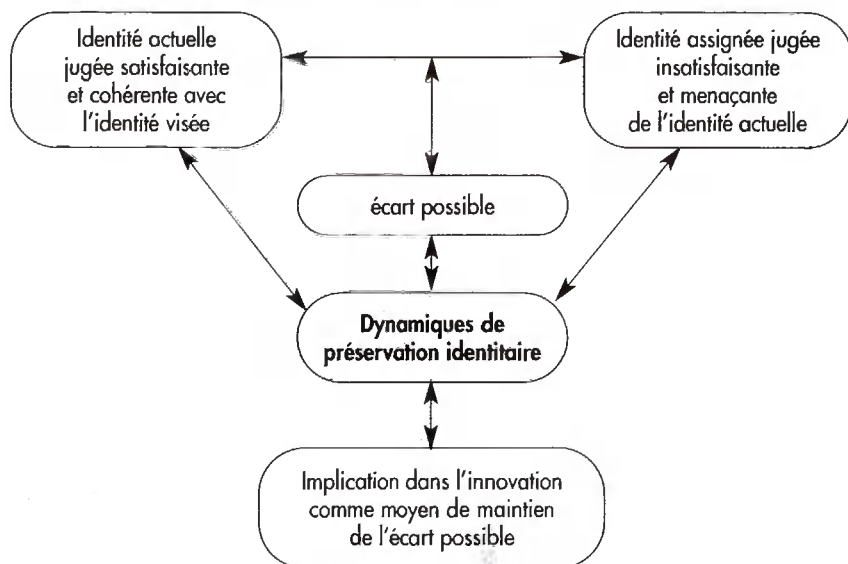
Identité actuelle jugée satisfaisante et cohérente avec l'identité visée

Identité assignée jugée insatisfaisante et menaçante de l'identité actuelle

écart possible

**Dynamiques de préservation identitaire**

Implication dans l'innovation comme moyen de maintien de l'écart possible